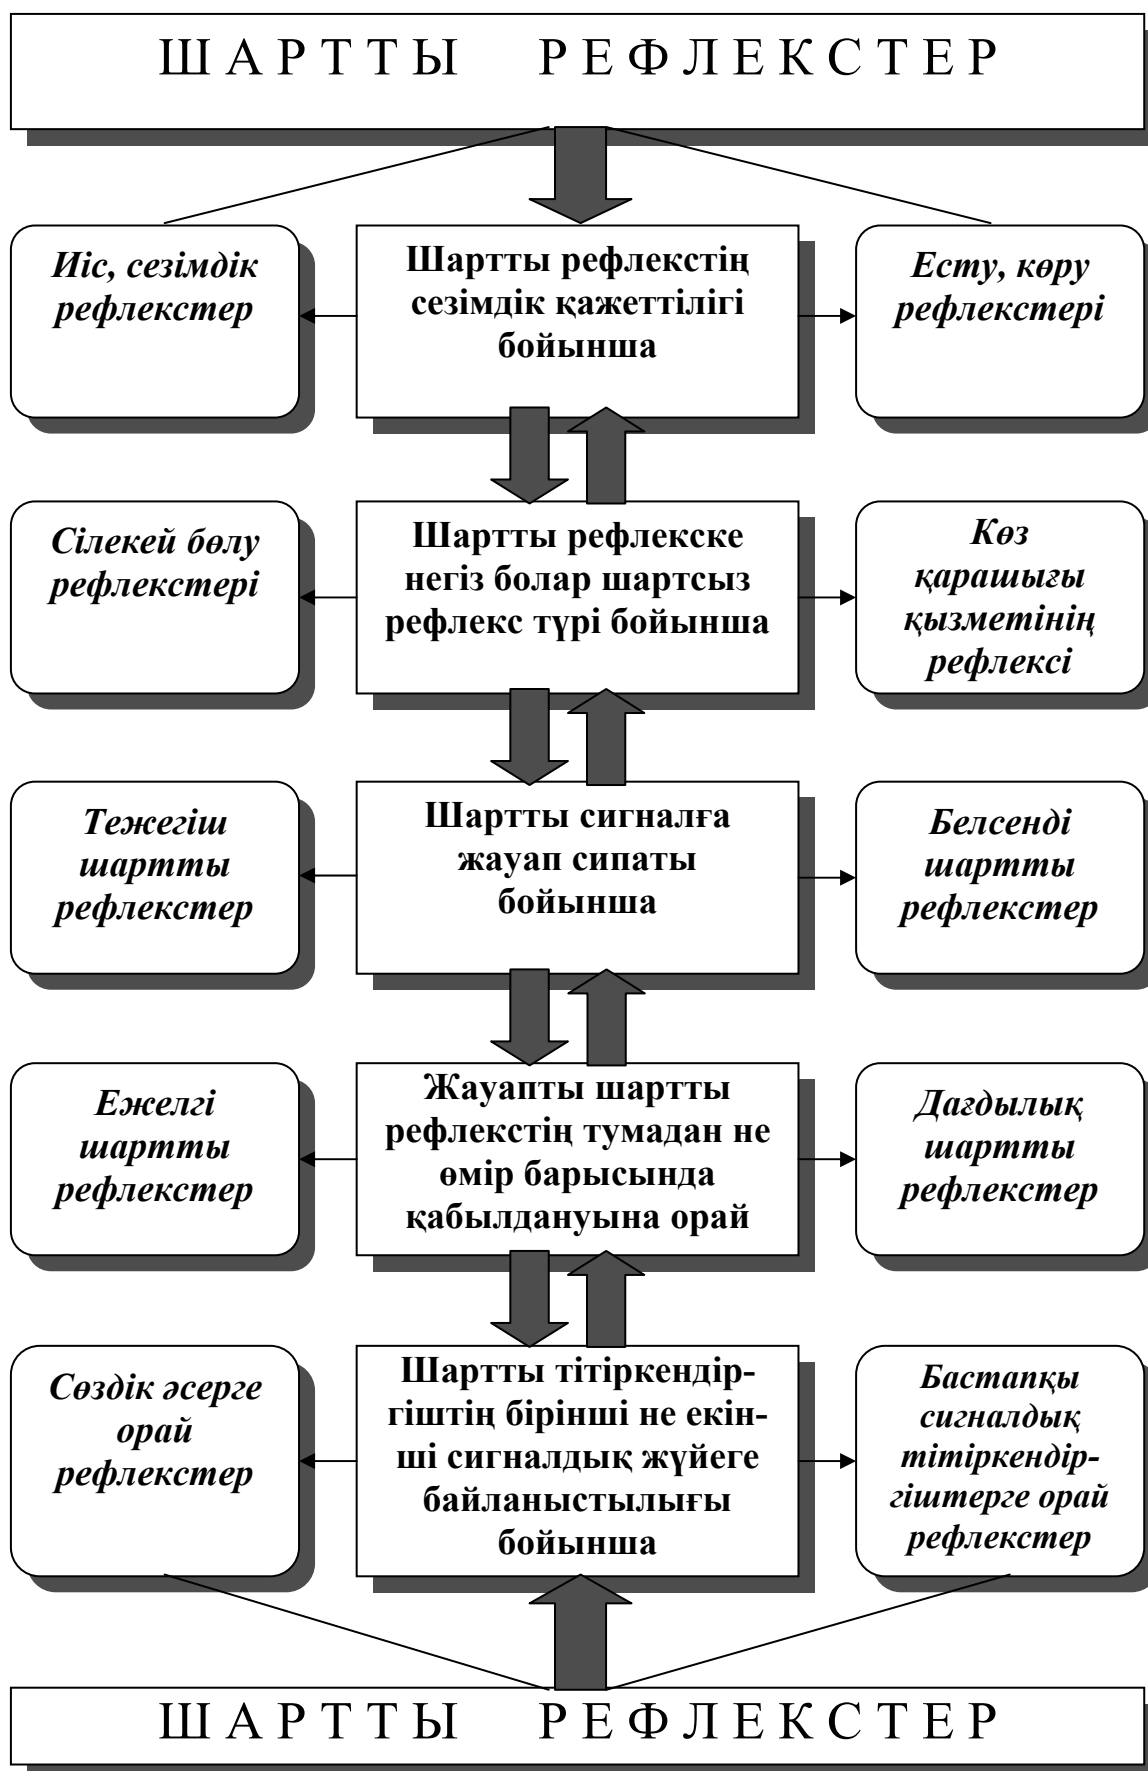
ШАРТТЫ РЕФЛЕКСТЕР

Иіс, сезімдік рефлекстер

Шартты рефлекстің сезімдік қажеттілігі бойынша

Есту, көру рефлекстері

Сілекей бөлу рефлекстері

Шартты рефлекске негіз болар шартсыз рефлекс түрі бойынша

Көз қарашығы қызметінің рефлексі

Тежегіш шартты рефлекстер

Шартты сигналға жауап сипаты бойынша

Белсенді шартты рефлекстер

Ежелгі шартты рефлекстер

Жауапты шартты рефлекстің тумадан не өмір барысында қабылдануына орай

Дағдылық шартты рефлекстер

Сөздік әсерге орай рефлекстер

Шартты тітіркендіргіштің бірінші не екінші сигналдық жүйеге байланыстылығы бойынша

Бастапқы сигналдық тітіркендіргіштерге орай рефлекстер

ШАРТТЫ РЕФЛЕКСТЕР